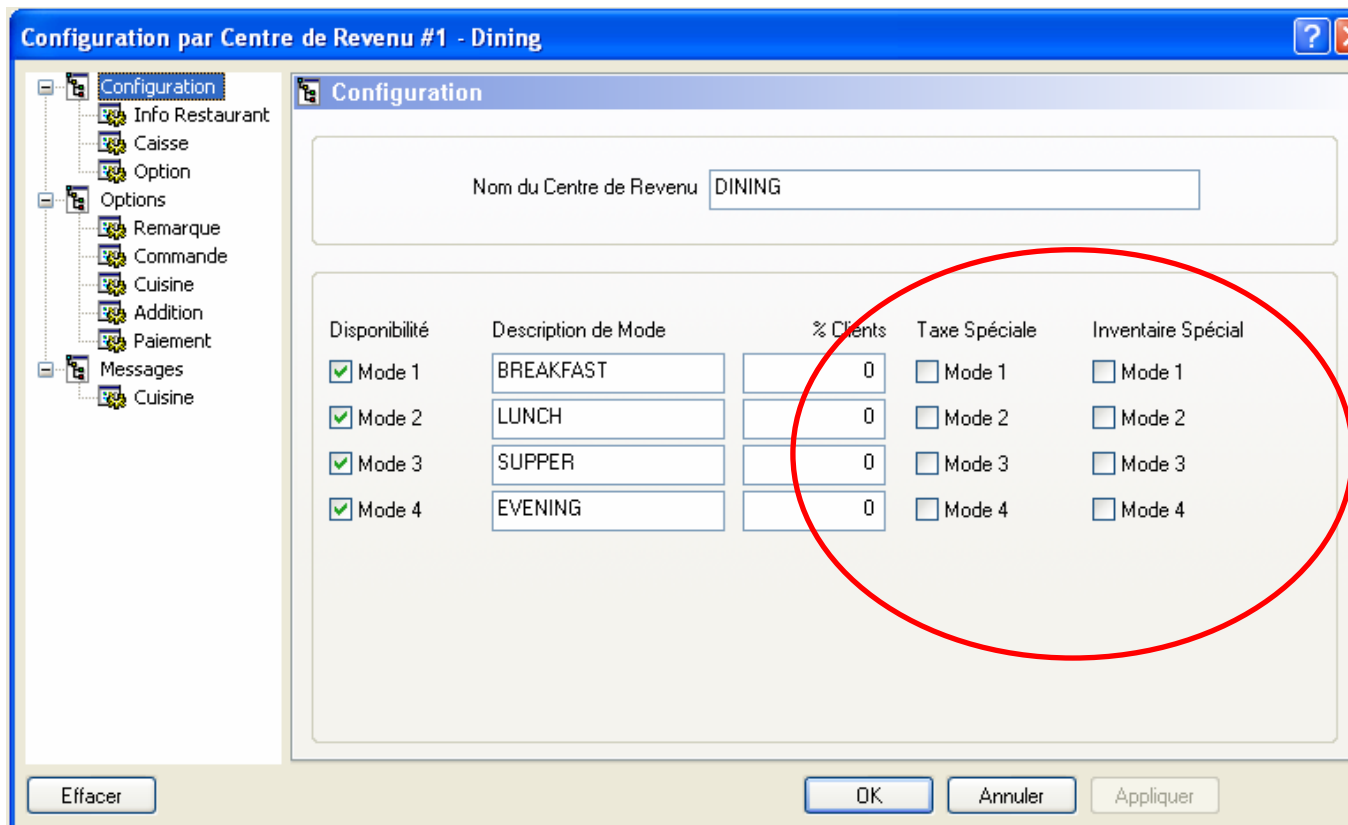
Configuration par Centre de Revenu #1 - Dining

Configuration
Info Restaurant
Caisse
Option
Options
Remarque
Commande
Cuisine
Addition
Paiement
Messages
Cuisine

Configuration

Nom du Centre de Revenu DINING

| Disponibilité | Description de Mode | % Clients | Taxe Spéciale | Inventaire Spécial |
|---|---|---|---|---|
| Mode 1 | BREAKFAST | 0 | Mode 1 | Mode 1 |
| Mode 2 | LUNCH | 0 | Mode 2 | Mode 2 |
| Mode 3 | SUPPER | 0 | Mode 3 | Mode 3 |
| Mode 4 | EVENING | 0 | Mode 4 | Mode 4 |

Effacer
OK
Annuler
Appliquer